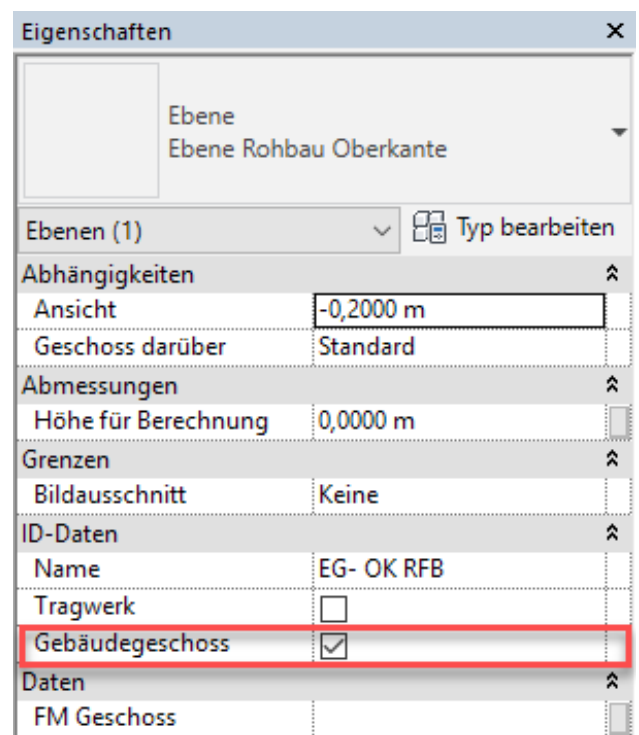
Eigenschaften ×

Ebene
Ebene Rohbau Oberkante

Ebenen (1) Typ bearbeiten

Abhängigkeiten

| | |
|---|---|
| Ansicht | -0,2000 m |
| Geschoss darüber | Standard |

Abmessungen

| | |
|---|---|
| Höhe für Berechnung | 0,0000 m |

Grenzen

| | |
|---|---|
| Bildausschnitt | Keine |

ID-Daten

| | |
|---|---|
| Name | EG- OK RFB |
| Tragwerk | ☐ |
| Gebäudegeschoss | ☑ |

Daten

| | |
|---|---|
| FM Geschoss | |